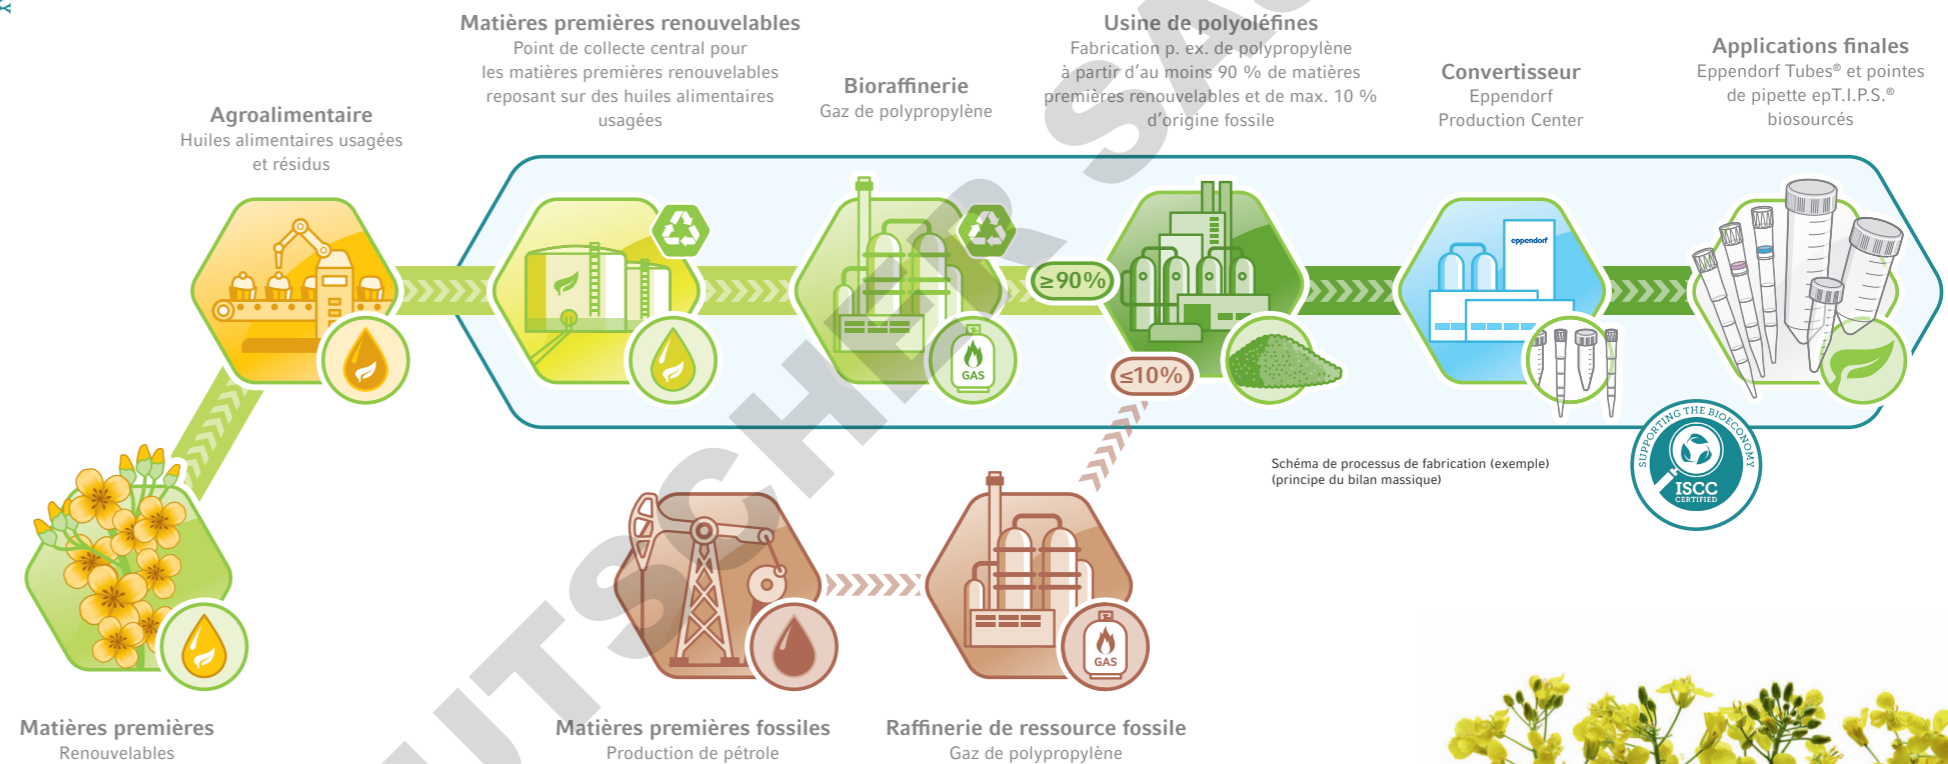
Matières premières renouvelables
Point de collecte central pour les matières premières renouvelables reposant sur des huiles alimentaires usagées

Usine de polyoléfines
Fabrication p. ex. de polypropylène à partir d'au moins 90 % de matières premières renouvelables et de max. 10 % d'origine fossile

Applications finales
Eppendorf Tubes® et pointes de pipette epT.I.P.S.® biosourcés

Agroalimentaire
Huiles alimentaires usagées et résidus

Bioraffinerie
Gaz de polypropylène

Convertisseur
Eppendorf Production Center

≥90%

≤10%

GAS

GAS

GAS

eppendorf

Schéma de processus de fabrication (exemple)
(principe du bilan massique)

SUPPORTING THE BIOECONOMY
ISCC
CERTIFIED

Matières premières
Renouvelables

Matières premières fossiles
Production de pétrole

Raffinerie de ressource fossile
Gaz de polypropylène